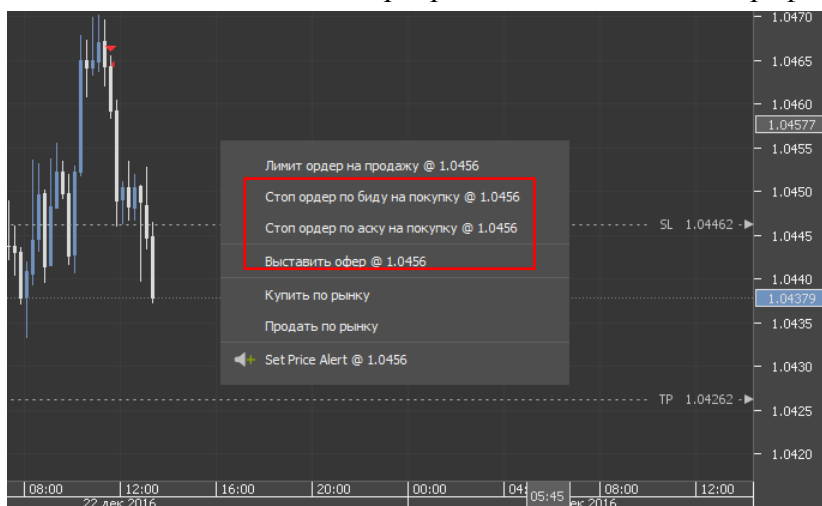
1.0470
1.0465
1.0460
1.04577
1.0455
1.0450
1.0445
1.0440
1.04379
1.0435
1.0430
1.0425
1.0420

Лимит ордер на продажу @ 1.0456
Стоп ордер по биду на покупку @ 1.0456
Стоп ордер по аску на покупку @ 1.0456
Выставить офер @ 1.0456
Купить по рынку
Продать по рынку
Set Price Alert @ 1.0456

SL 1.04462
TP 1.04262

08:00
12:00
22 дек 2016
16:00
20:00
00:00
04
05:45
ек 2016
08:00
12:00